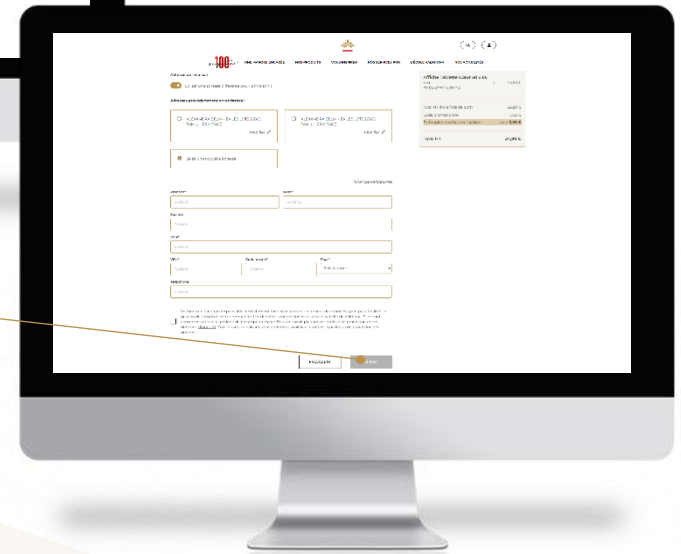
100

UNE MARQUE ENGAGÉE   NOS PRODUITS   VOLONTARIAT   NOS SERVICES PRO   DÉCOUVREZ LES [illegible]   NOS ACTUALITÉS

Adresse de livraison

Adresses précédemment enregistrées

Modifier

Modifier

Nom*

Prénom*

Adresse

Ville*

Code postal*

Pays*

Téléphone

PRÉCÉDENT

Total TTC